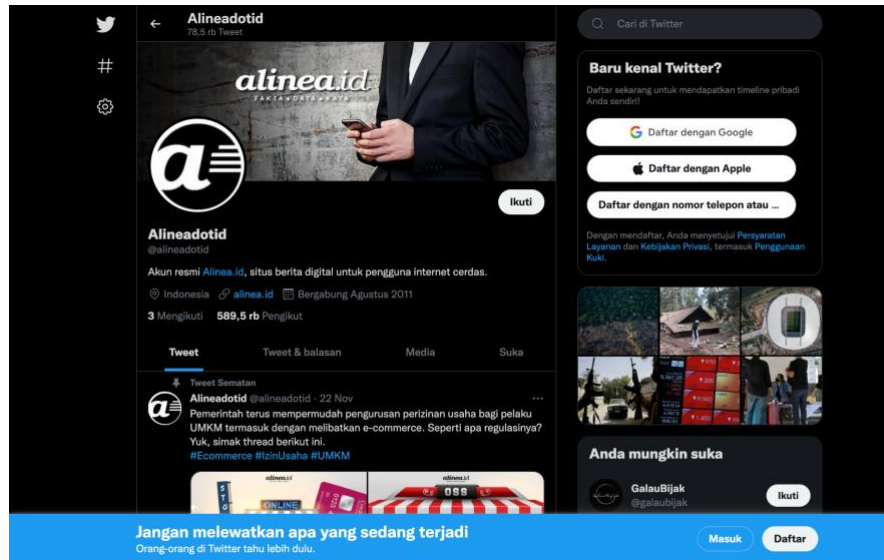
Alineadotid
78,5 rb Tweet

alinea.id
FAKTA • DATA • KATA

Ikuti

Alineadotid
@alineadotid

Akun resmi Alinea.id, situs berita digital untuk pengguna internet cerdas.

Indonesia alinea.id Bergabung Agustus 2011

3 Mengikuti 589,5 rb Pengikut

Tweet Tweet & balasan Media Suka

Tweet Sematan

Alineadotid @alineadotid · 22 Nov

Pemerintah terus mempermudah pengurusan perizinan usaha bagi pelaku UMKM termasuk dengan melibatkan e-commerce. Seperti apa regulasinya? Yuk, simak thread berikut ini.
#Ecommerce #IzinUsaha #UMKM

alinea.id alinea.id
ONLINE

Cari di Twitter

Baru kenal Twitter?

Daftar sekarang untuk mendapatkan timeline pribadi Anda sendiri!

Daftar dengan Google

Daftar dengan Apple

Daftar dengan nomor telepon atau ...

Dengan mendaftar, Anda menyetujui Persyaratan Layanan dan Kebijakan Privasi, termasuk Penggunaan Kuki.

Anda mungkin suka

GalauBijak
@galaubijak

Ikuti

Jangan melewatkan apa yang sedang terjadi
Orang-orang di Twitter tahu lebih dulu.

Masuk

Daftar